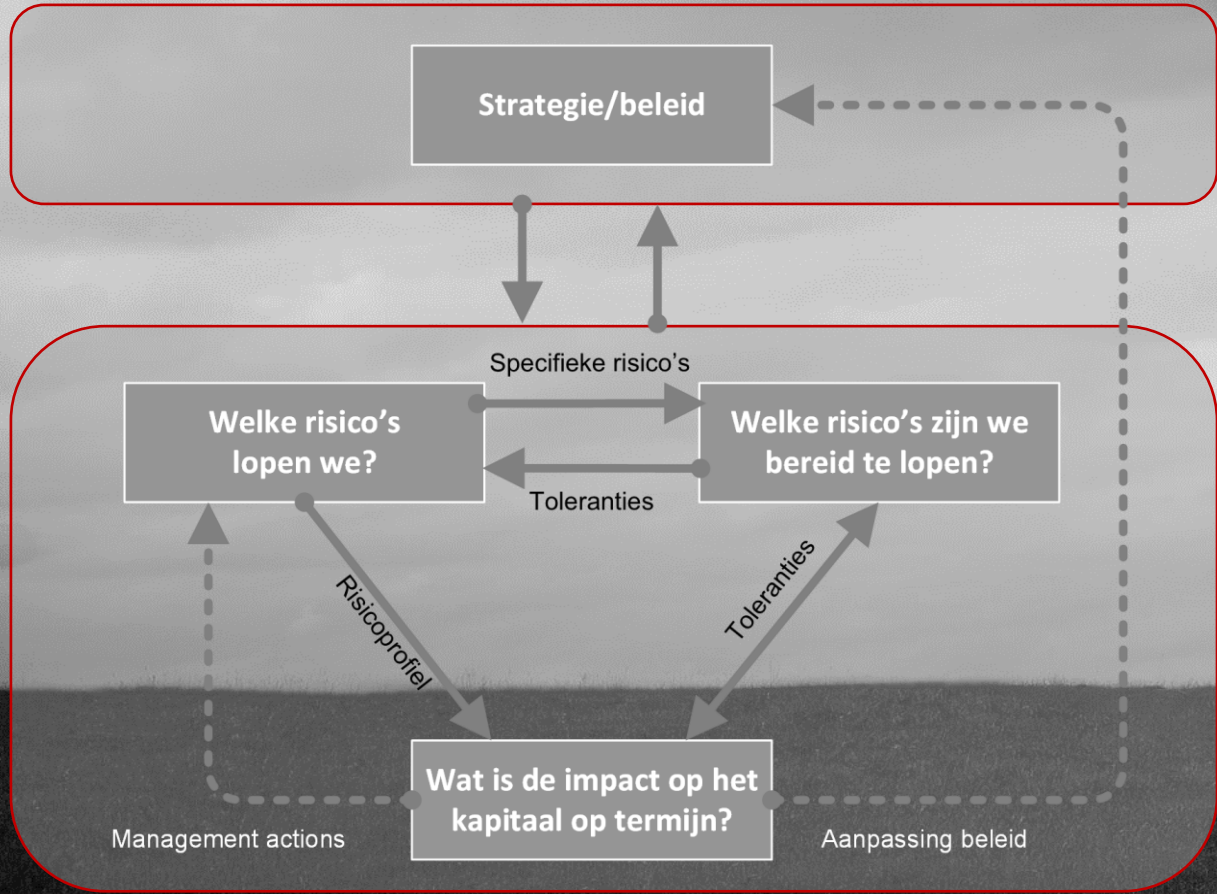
Strategie/beleid

Specifieke risico's

Welke risico's lopen we?

Welke risico's zijn we bereid te lopen?

Toleranties

Risicoprofiel

Toleranties

Wat is de impact op het kapitaal op termijn?

Management actions

Aanpassing beleid